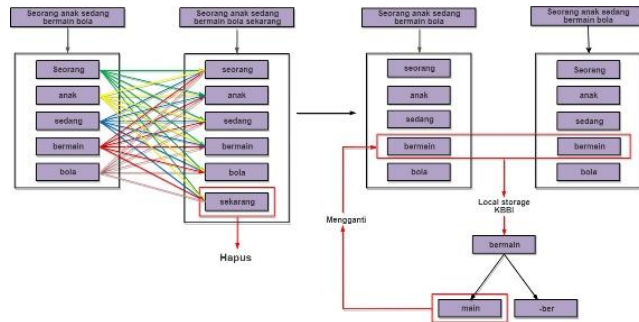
Seorang anak sedang bermain bola

Seorang
anak
sedang
bermain
bola

Seorang anak sedang bermain bola sekarang

seorang
anak
sedang
bermain
bola
sekarang

Hapus

Seorang anak sedang bermain bola

seorang
anak
sedang
bermain
bola

Seorang anak sedang bermain bola

Seorang
anak
sedang
bermain
bola

Local storage KBBI

Mengganti

bermain

main

-ber